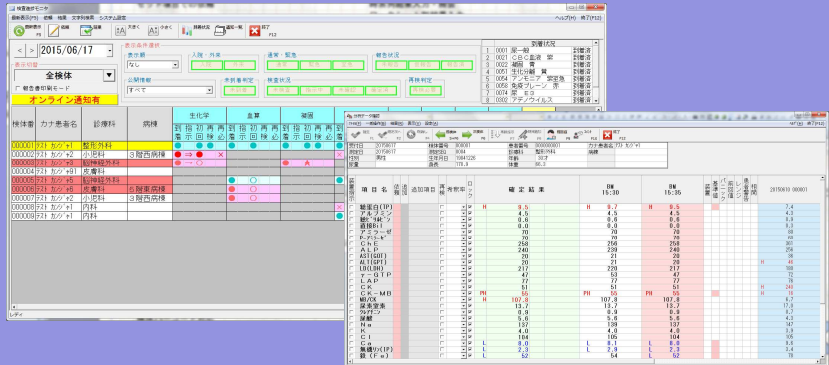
検査進捗モニタ

画面表示(F1)　印刷　結果　文字列検索　システム設定

ヘルプ(H)　終了(F12)

2015/06/17

表示切替

全検体

検査進捗モード

オンライン通知有

表示条件選択

表示順

なし

入院・外来

通常・緊急

検査状況

公開情報

すべて

未到着判定

検査状況

再検判定

到着状況

| 1 | 0001 | 尿一般 | 到着済 |
|---|---|---|---|
| 2 | 0021 | CBC血液 | 到着済 |
| 3 | 0023 | 網膜 | 到着済 |
| 4 | 0051 | 生化分画 | 到着済 |
| 5 | 0054 | アンモニア | 到着済 |
| 6 | 0056 | 免疫ブレーン | 到着済 |
| 7 | 0074 | 血 | 到着済 |
| 8 | 0302 | アデノウイルス | 到着済 |

| 検体番 | カナ患者名 | 診療科 | 病棟 | 生化学 | 血算 | 凝固 |
|---|---|---|---|---|---|---|
| 000001 | テスト カンジャ1 | 整形外科 | | | | |
| 000002 | テスト カンジャ2 | 小児科 | 3 階西病棟 | | | |
| 000003 | テスト カンジャ3 | 脳神経外科 | | | | |
| 000004 | テスト カンジャ4 | 皮膚科 | | | | |
| 000005 | テスト カンジャ5 | 脳神経外科 | | | | |
| 000006 | テスト カンジャ6 | 皮膚科 | 5 階東病棟 | | | |
| 000007 | テスト カンジャ2 | 小児科 | 3 階西病棟 | | | |
| 000008 | テスト カンジャ1 | 内科 | | | | |
| 000009 | テスト カンジャ1 | 内科 | | | | |

到着 指示 初回 再検 必須

レディ

| 項目名 | 確定結果 | BM 15:30 | BM 15:35 |
|---|---|---|---|
| 総蛋白(TP) | 7.4 | 7.4 | 7.4 |
| アルブミン | 4.5 | 4.5 | 4.5 |
| 総ビリルビン | 0.6 | 0.6 | 0.6 |
| 直接ビリ | 0.0 | 0.0 | 0.0 |
| アミラーゼ | 70 | 70 | 70 |
| AST | 29 | 29 | 29 |
| ChE | 258 | 256 | 258 |
| ALP | 240 | 240 | 240 |
| AST(GOT) | 20 | 21 | 20 |
| ALT(GPT) | 20 | 20 | 20 |
| LD(LDH) | 217 | 220 | 217 |
| γ-GTP | 47 | 53 | 47 |
| LAP | 77 | 77 | 77 |
| CK | 51 | 51 | 51 |
| CK-MB | 55 | 55 | 55 |
| MB/CK | 107.8 | 107.8 | 107.8 |
| 尿素窒素 | 13.7 | 13.7 | 13.7 |
| クレアチニン | 0.9 | 0.9 | 0.9 |
| 尿酸 | 5.6 | 5.6 | 5.6 |
| Na | 137 | 139 | 137 |
| K | 4.0 | 4.0 | 4.0 |
| Cl | 104 | 105 | 104 |
| Ca | 8.8 | 8.8 | 8.8 |
| 無機リン(IP) | 2.2 | 2.2 | 2.2 |
| 鉄(Fe) | 52 | 54 | 52 |